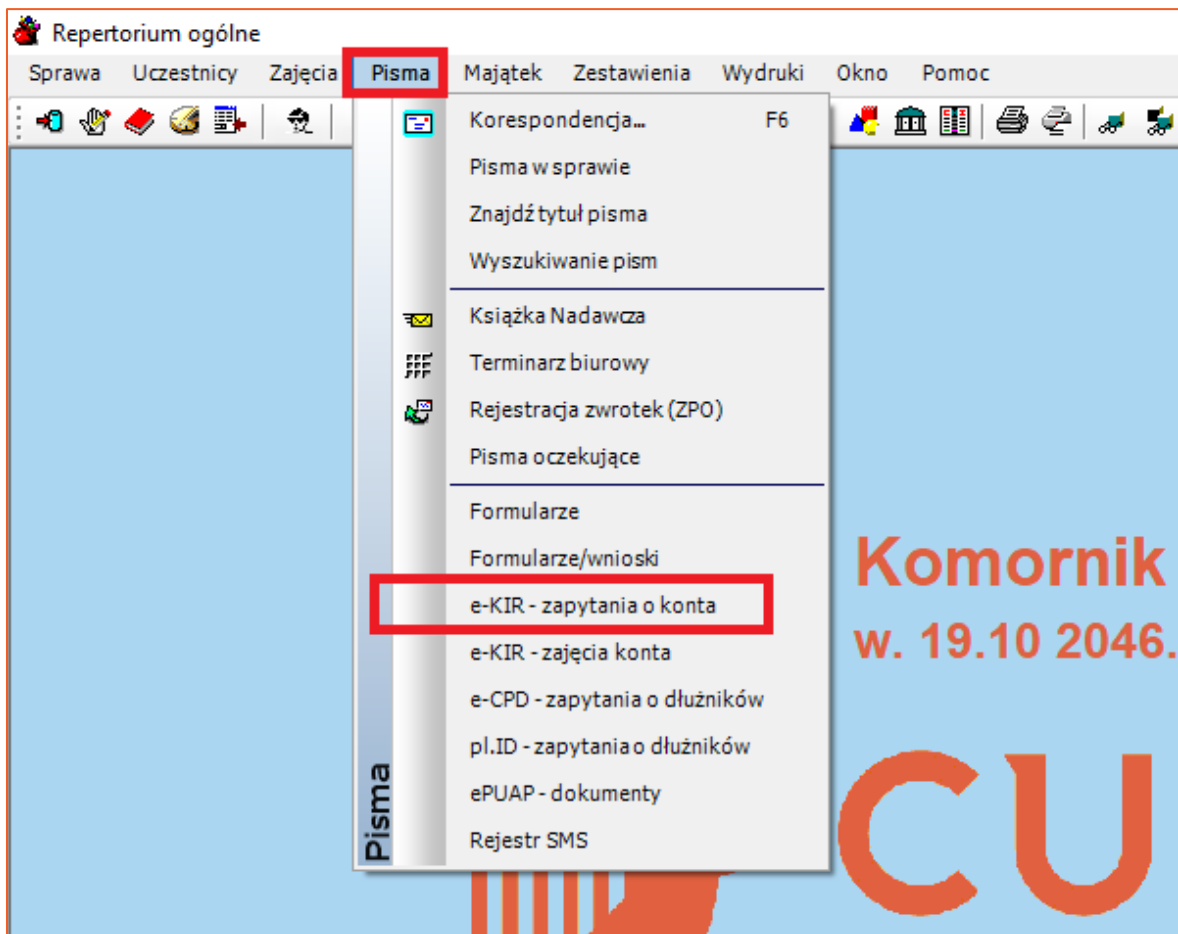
Repertorium ogólne

Sprawa Uczestnicy Zajęcia Pisma Majątek Zestawienia Wydruki Okno Pomoc

Korespondencja... F6
Pisma w sprawie
Znajdź tytuł pisma
Wyszukiwanie pism
Książka Nadawcza
Terminarz biurowy
Rejestracja zwrotek (ZPO)
Pisma oczekujące
Formularze
Formularze/wnioski
e-KIR - zapytania o konta
e-KIR - zajęcia konta
e-CPD - zapytania o dłużników
pl.ID - zapytania o dłużników
ePUAP - dokumenty
Rejestr SMS

Pisma

Komornik
w. 19.10 2046.

CU